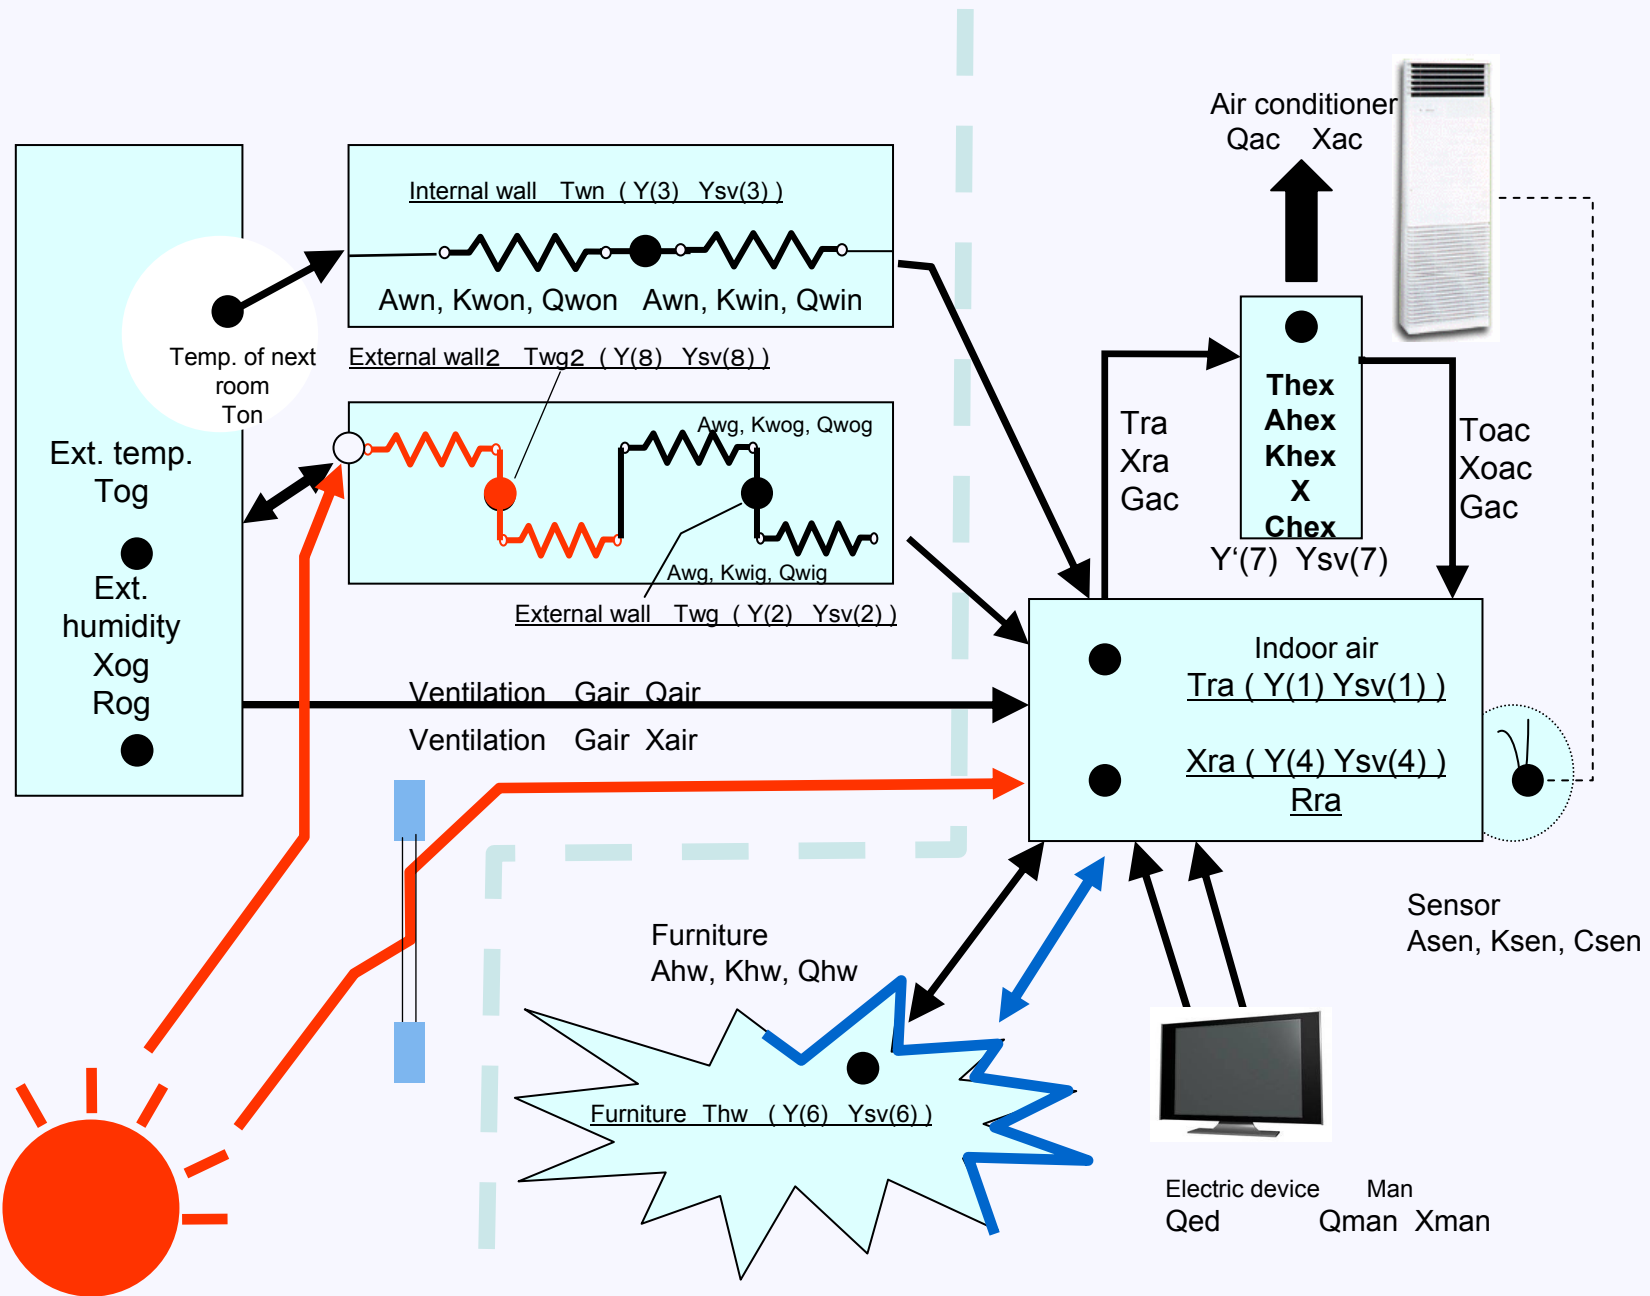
Air conditioner
Qac Xac

Internal wall Twn ( Y(3) Ysv(3) )

Awn, Kwon, Qwon Awn, Kwin, Qwin

Temp. of next room
Ton

External wall2 Twg2 ( Y(8) Ysv(8) )

Awg, Kwog, Qwog

Awg, Kwig, Qwig

External wall Twg ( Y(2) Ysv(2) )

Ext. temp.
Tog

Ext. humidity
Xog
Rog

Tra
Xra
Gac

Thex
Ahex
Khex
X
Chex

Y'(7) Ysv(7)

Toac
Xoac
Gac

Indoor air
Tra ( Y(1) Ysv(1) )

Xra ( Y(4) Ysv(4) )
Rra

Ventilation Gair Qair
Ventilation Gair Xair

Sensor
Asen, Ksen, Csen

Furniture
Ahw, Khw, Qhw

Furniture Thw ( Y(6) Ysv(6) )

Electric device
Qed

Man
Qman Xman